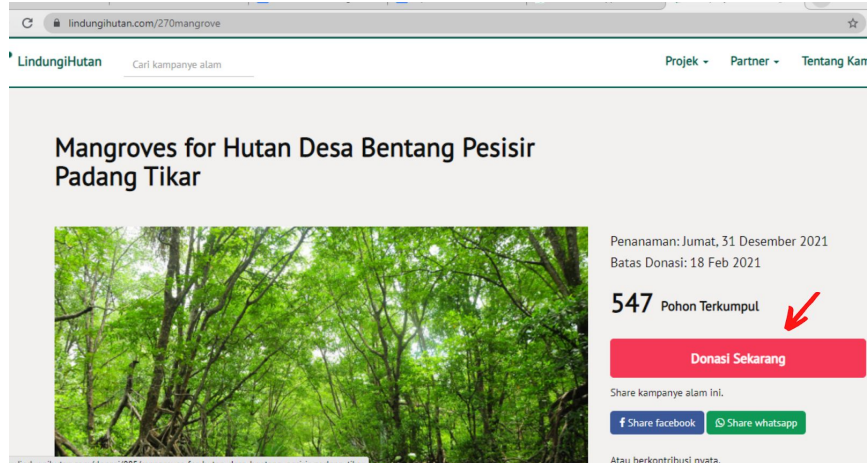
lindungihutan.com/270mangrove

LindungiHutan

Cari kampanye alam

Projek ▾ Partner ▾ Tentang Kam

Mangroves for Hutan Desa Bentang Pesisir Padang Tikar

Penanaman: Jumat, 31 Desember 2021
Batas Donasi: 18 Feb 2021

547 Pohon Terkumpul

Donasi Sekarang

Share kampanye alam ini.

Share facebook Share whatsapp

Atau berkontribusi nyata.